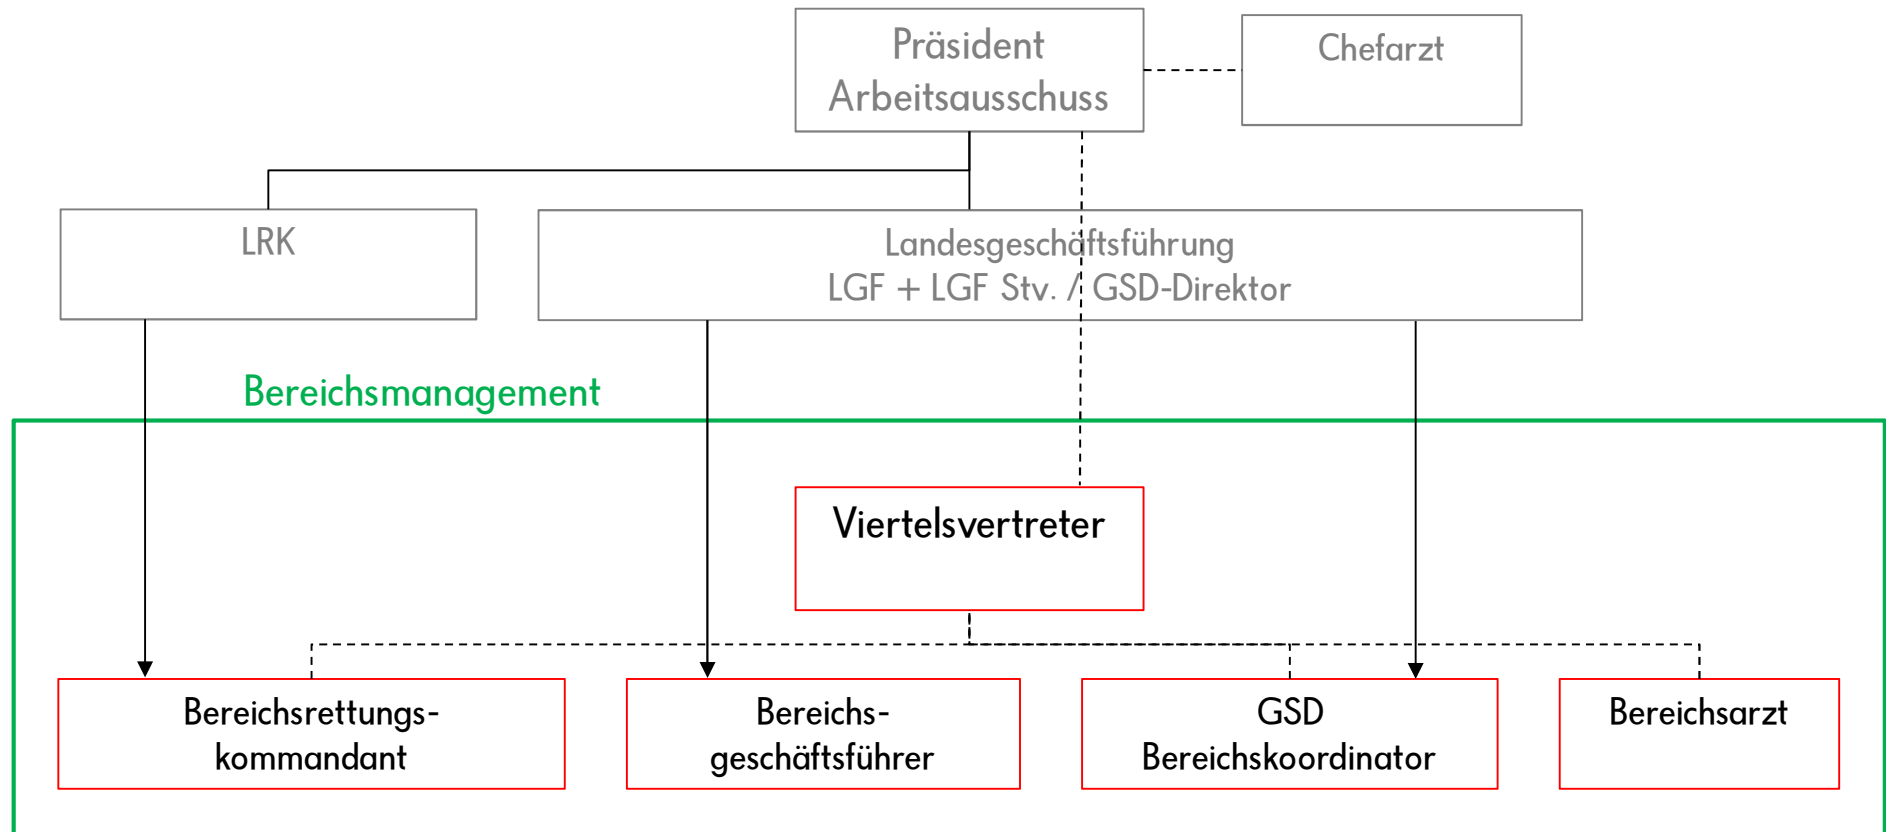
Präsident
Arbeitsausschuss

Chefarzt

LRK

Landesgeschäftsführung
LGF + LGF Stv. / GSD-Direktor

Bereichsmanagement

Viertelsvertreter

Bereichsrettungskommandant

Bereichsgeschäftsführer

GSD
Bereichskoordinator

Bereichsarzt